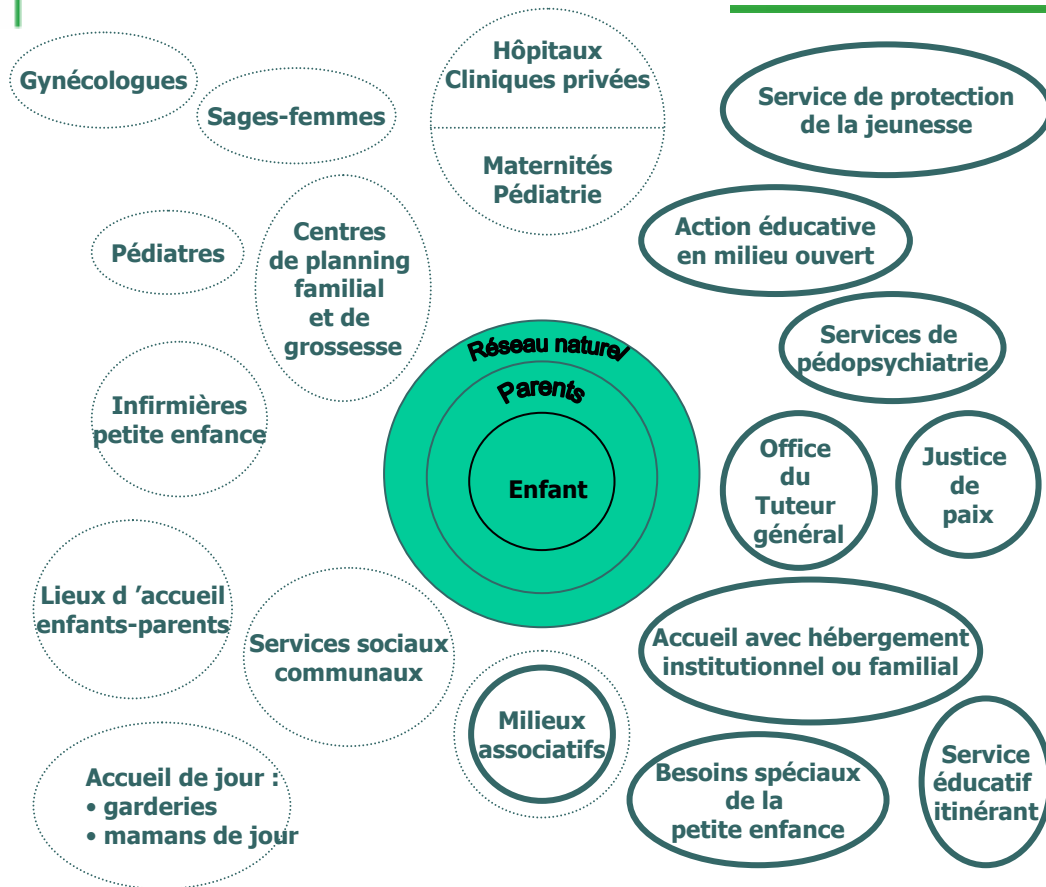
Gynécologues

Sages-femmes

Hôpitaux
Cliniques privées

Maternités
Pédiatrie

Service de protection de la jeunesse

Action éducative en milieu ouvert

Pédiatres

Centres de planning familial et de grossesse

Services de pédopsychiatrie

Réseau naturel

Parents

Enfant

Infirmières petite enfance

Office du Tuteur général

Justice de paix

Lieux d 'accueil enfants-parents

Services sociaux communaux

Accueil avec hébergement institutionnel ou familial

Milieux associatifs

Accueil de jour :
• garderies
• mamans de jour

Besoins spéciaux de la petite enfance

Service éducatif itinérant